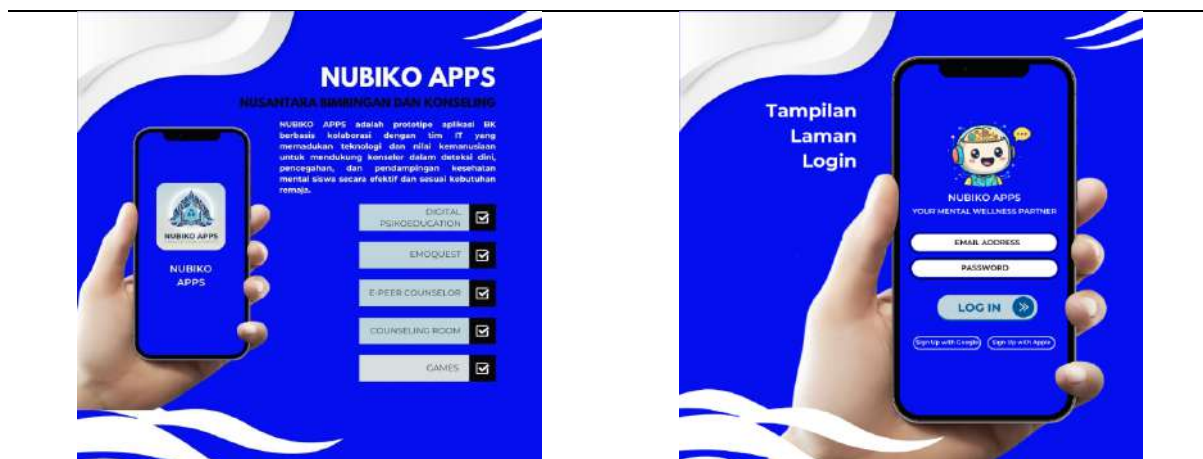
NUBIKO APPS

NUSANTARA BIMBINGAN DAN KONSELING

NUBIKO APPS adalah prototipe aplikasi BK berbasis kolaborasi dengan tim IT yang memadukan teknologi dan nilai kemanusiaan untuk mendukung konselor dalam deteksi dini, pencegahan, dan pendampingan kesehatan mental siswa secara efektif dan sesuai kebutuhan remaja.

NUBIKO APPS

NUBIKO APPS

DIGITAL PSIKOEDUCATION

EMOQUEST

E-PEER COUNSELOR

COUNSELING ROOM

GAMES

Tampilan Laman Login

NUBIKO APPS

YOUR MENTAL WELLNESS PARTNER

EMAIL ADDRESS

PASSWORD

LOG IN

Sign Up with Google

Sign Up with Apple